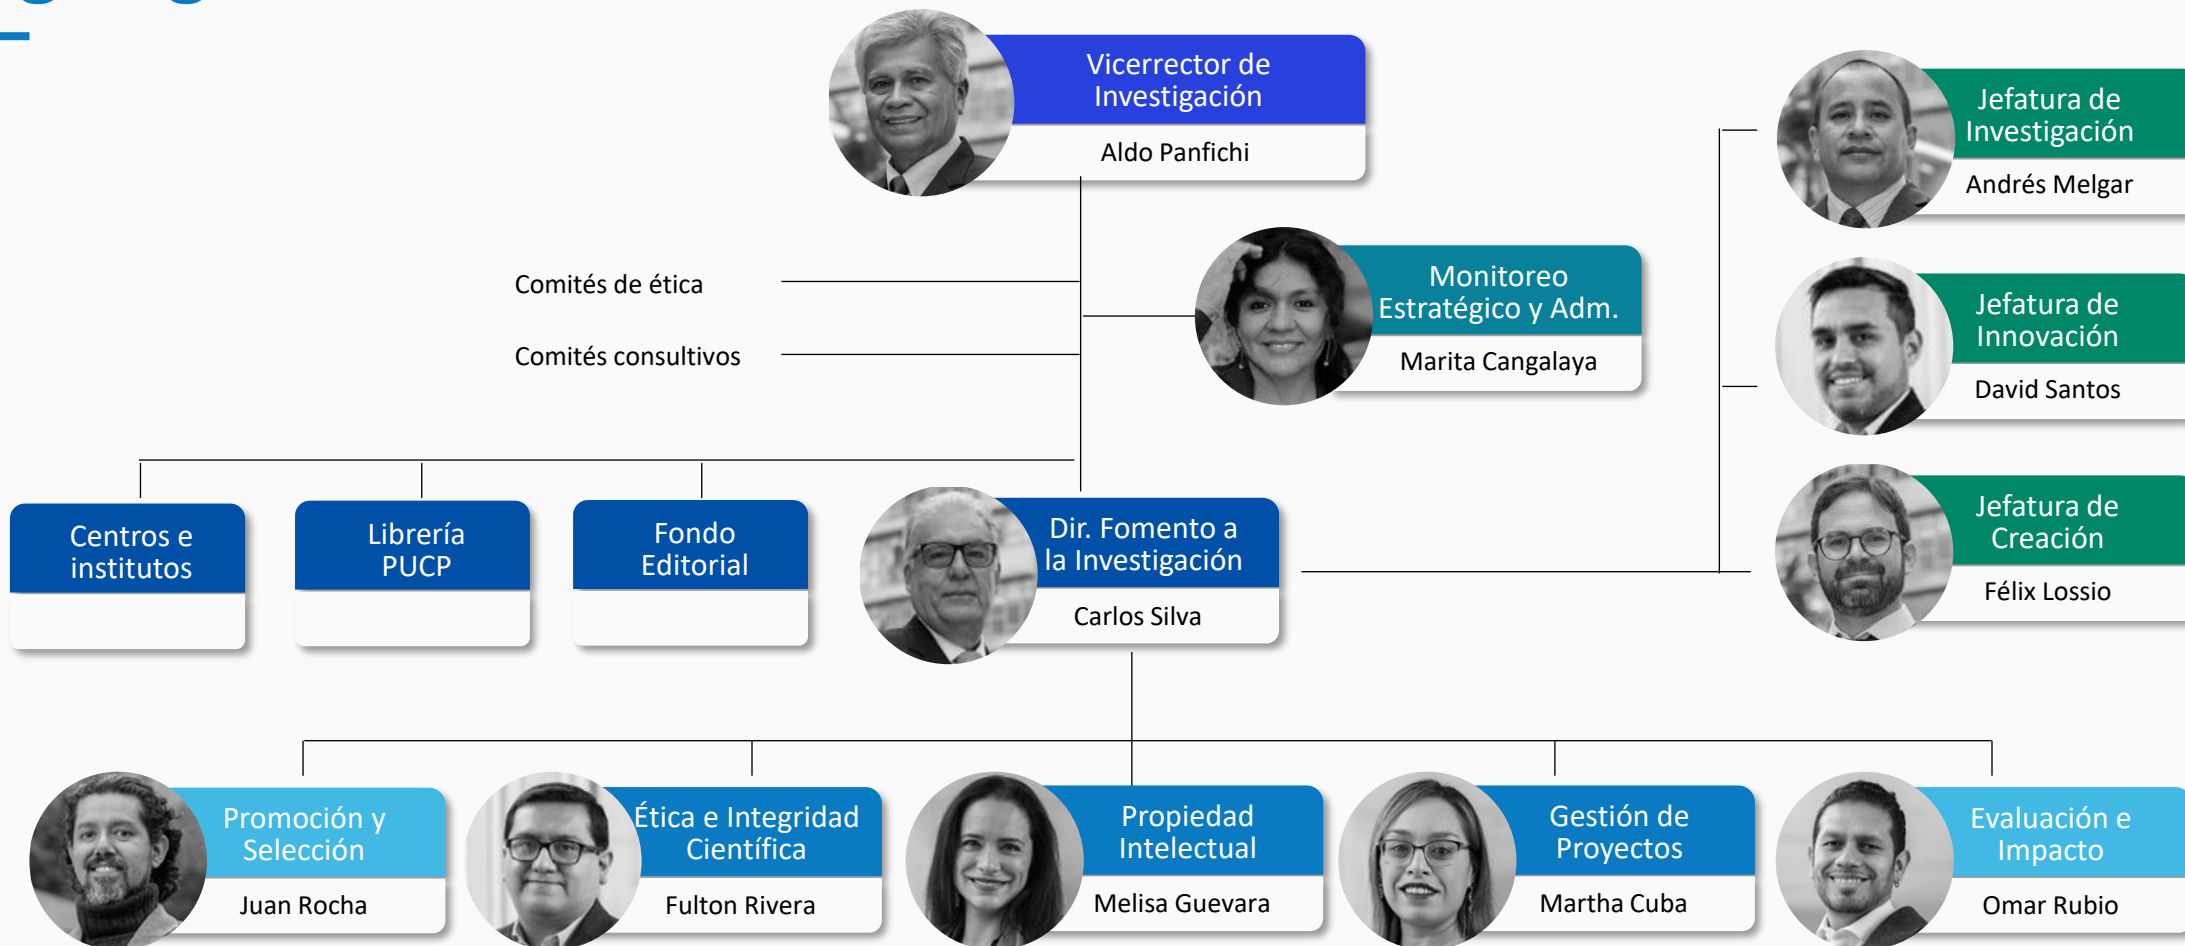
Vicerrector de Investigación
Aldo Panfichi

Comités de ética

Comités consultivos

Monitoreo Estratégico y Adm.
Marita Cangalaya

Jefatura de Investigación
Andrés Melgar

Jefatura de Innovación
David Santos

Jefatura de Creación
Félix Lossio

Centros e institutos

Librería PUCP

Fondo Editorial

Dir. Fomento a la Investigación
Carlos Silva

Promoción y Selección
Juan Rocha

Ética e Integridad Científica
Fulton Rivera

Propiedad Intelectual
Melisa Guevara

Gestión de Proyectos
Martha Cuba

Evaluación e Impacto
Omar Rubio